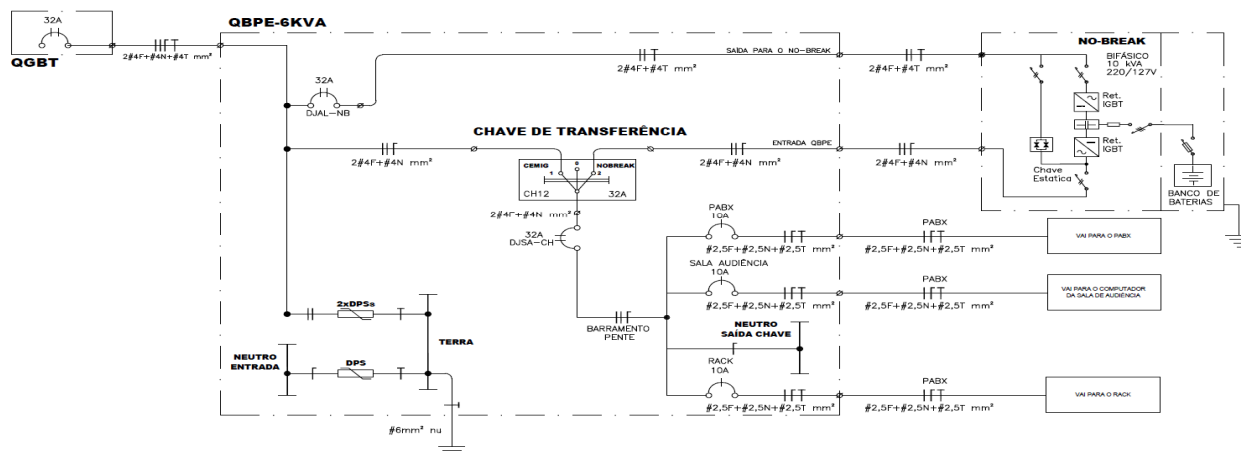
32A

QGBT

2#4F+#4N+#4T mm²

QBPE-6KVA

SAÍDA PARA O NO-BREAK

2#4F+#4T mm²

2#4F+#4T mm²

32A

DJAL-NB

NO-BREAK

BIFÁSICO
10 kVA
220/127V

Ret.
IGBT

Ret.
IGBT

Chave
Estatica

BANCO DE
BATERIAS

CHAVE DE TRANSFERÊNCIA

2#4F+#4N mm²

ENTRADA QBPE

2#4F+#4N mm²

2#4F+#4N mm²

CEMIG

0

NOBREAK

1

2

CH12

32A

2#4F+#4N mm²

32A
DJSA-CH

PABX
10A

#2,5F+#2,5N+#2,5T mm²

PABX

#2,5F+#2,5N+#2,5T mm²

VAI PARA O PABX

SALA AUDIÊNCIA
10A

#2,5F+#2,5N+#2,5T mm²

PABX

#2,5F+#2,5N+#2,5T mm²

VAI PARA O COMPUTADOR DA SALA DE AUDIÊNCIA

2xDPSs

BARRAMENTO
PENTE

NEUTRO
SAÍDA CHAVE

TERRA

NEUTRO
ENTRADA

DPS

RACK
10A

#2,5F+#2,5N+#2,5T mm²

PABX

#2,5F+#2,5N+#2,5T mm²

VAI PARA O RACK

#6mm² nu